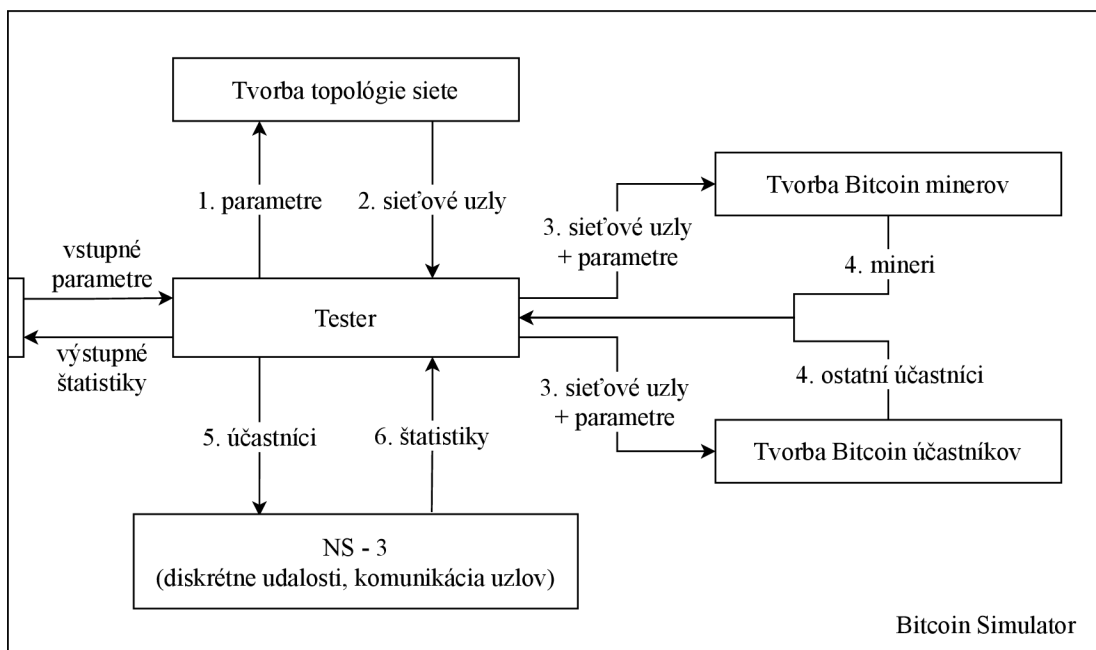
Tvorba topológie siete

1. parametre

2. sieťové uzly

Tvorba Bitcoin minerov

3. sieťové uzly + parametre

4. mineri

vstupné parametre

Tester

výstupné štatistiky

4. ostatní účastníci

3. sieťové uzly + parametre

Tvorba Bitcoin účastníkov

5. účastníci

6. štatistiky

NS - 3
(diskrétne udalosti, komunikácia uzlov)

Bitcoin Simulator